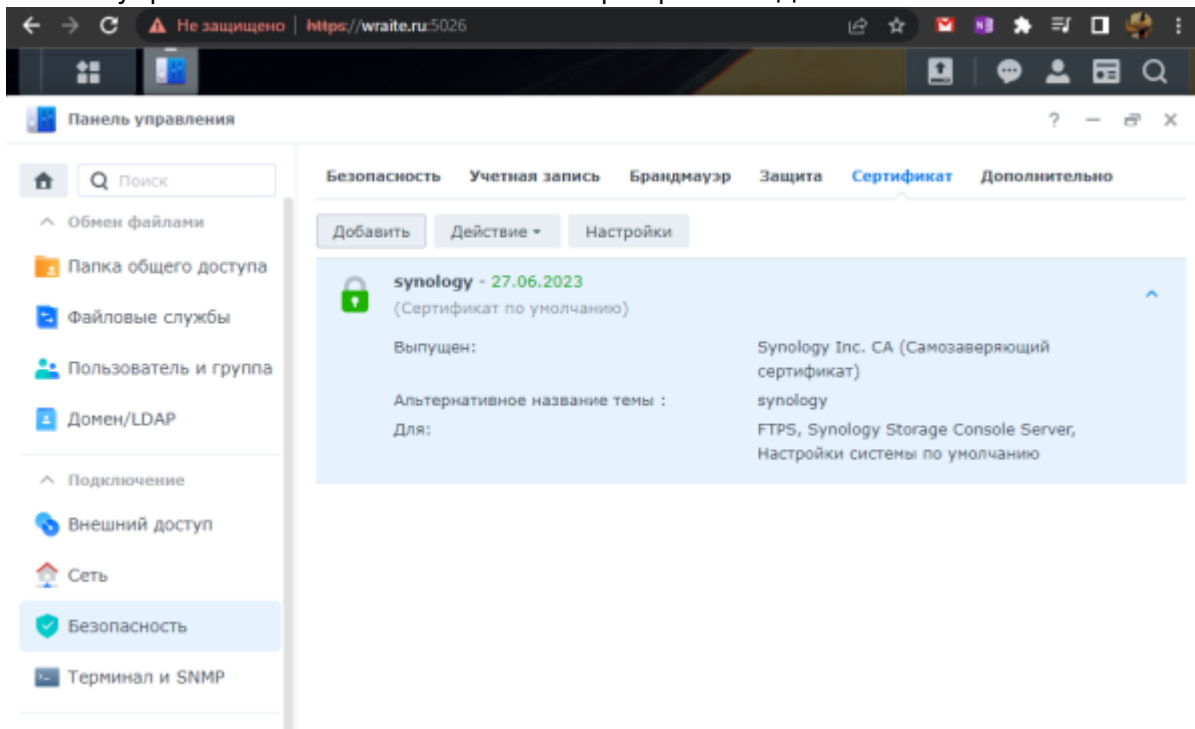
Не защищено | https://wraite.ru:5026

Панель управления

Поиск

Обмен файлами

Папка общего доступа

Файловые службы

Пользователь и группа

Домен/LDAP

Подключение

Внешний доступ

Сеть

Безопасность

Терминал и SNMP

Безопасность Учетная запись Брандмауэр Защита Сертификат Дополнительно

Добавить Действие Настройки

synology - 27.06.2023
(Сертификат по умолчанию)

Выпущен: Synology Inc. CA (Самозаверяющий сертификат)

Альтернативное название темы : synology

Для: FTPS, Synology Storage Console Server, Настройки системы по умолчанию